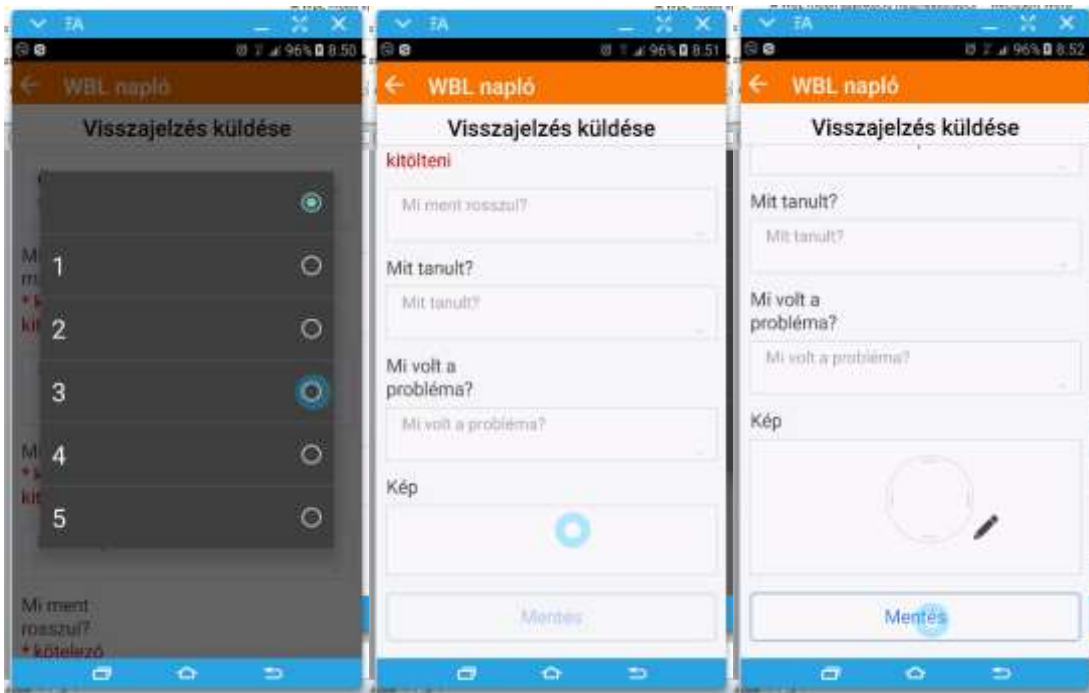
FA

96% 8:50

WBL napló

Visszajelzés küldése

1

2

3

4

5

Mi ment rosszul?
* kötelező

FA

96% 8:51

WBL napló

Visszajelzés küldése

kitölteni

Mi ment rosszul?

Mit tanult?

Mit tanult?

Mi volt a probléma?

Mi volt a probléma?

Kép

Mentés

FA

96% 8:52

WBL napló

Visszajelzés küldése

Mit tanult?

Mit tanult?

Mi volt a probléma?

Mi volt a probléma?

Kép

Mentés